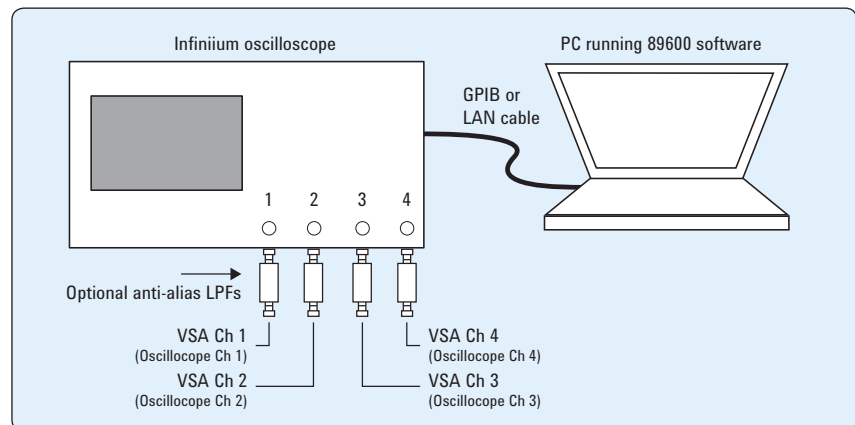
Infiniium oscilloscope

PC running 89600 software

GPIB or LAN cable

1 2 3 4

Optional anti-alias LPFs

VSA Ch 1
(Oscillocope Ch 1)

VSA Ch 2
(Oscillocope Ch 2)

VSA Ch 4
(Oscillocope Ch 4)

VSA Ch 3
(Oscillocope Ch 3)